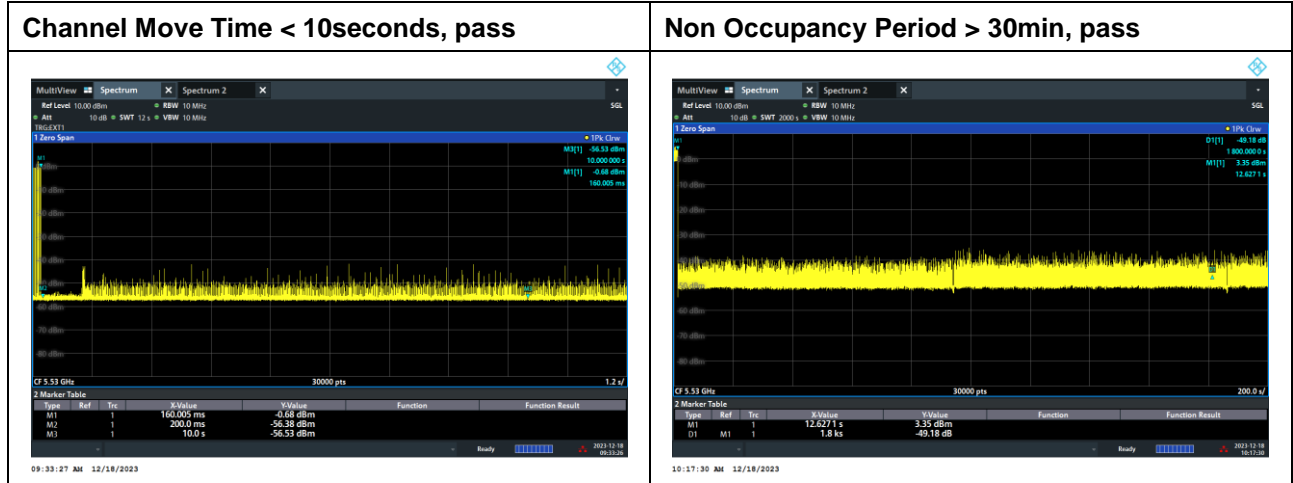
| Channel Move Time < 10seconds, pass | Non Occupancy Period > 30min, pass |
|---|---|
| MultiView Spectrum Spectrum 2<br>Ref Level 10.00 dBm RBW 10 MHz SGL<br>Att 10 dB SWT 12 s VBW 10 MHz<br>TRG:EXT1<br>1 Zero Span 1Pk Clrw<br>M3[1] -56.53 dBm 10.000 000 s<br>M1[1] -0.68 dBm 160.005 ms<br>CF 5.53 GHz 30000 pts 1.2 s/<br>2 Marker Table<br>Type Ref Trc X-Value Y-Value Function Function Result<br>M1 1 160.005 ms -0.68 dBm<br>M2 1 200.0 ms -56.38 dBm<br>M3 1 10.0 s -56.53 dBm<br>Ready 2023-12-18 09:33:26<br>09:33:27 AM 12/18/2023 | MultiView Spectrum Spectrum 2<br>Ref Level 10.00 dBm RBW 10 MHz SGL<br>Att 10 dB SWT 2000 s VBW 10 MHz<br>1 Zero Span 1Pk Clrw<br>D1[1] -49.18 dB 1 800.000 s<br>M1[1] 3.35 dBm 12.627 1 s<br>CF 5.53 GHz 30000 pts 200.0 s/<br>2 Marker Table<br>Type Ref Trc X-Value Y-Value Function Function Result<br>M1 1 12.6271 s 3.35 dBm<br>D1 M1 1 1.8 ks -49.18 dB<br>Ready 2023-12-18 10:17:30<br>10:17:30 AM 12/18/2023 |